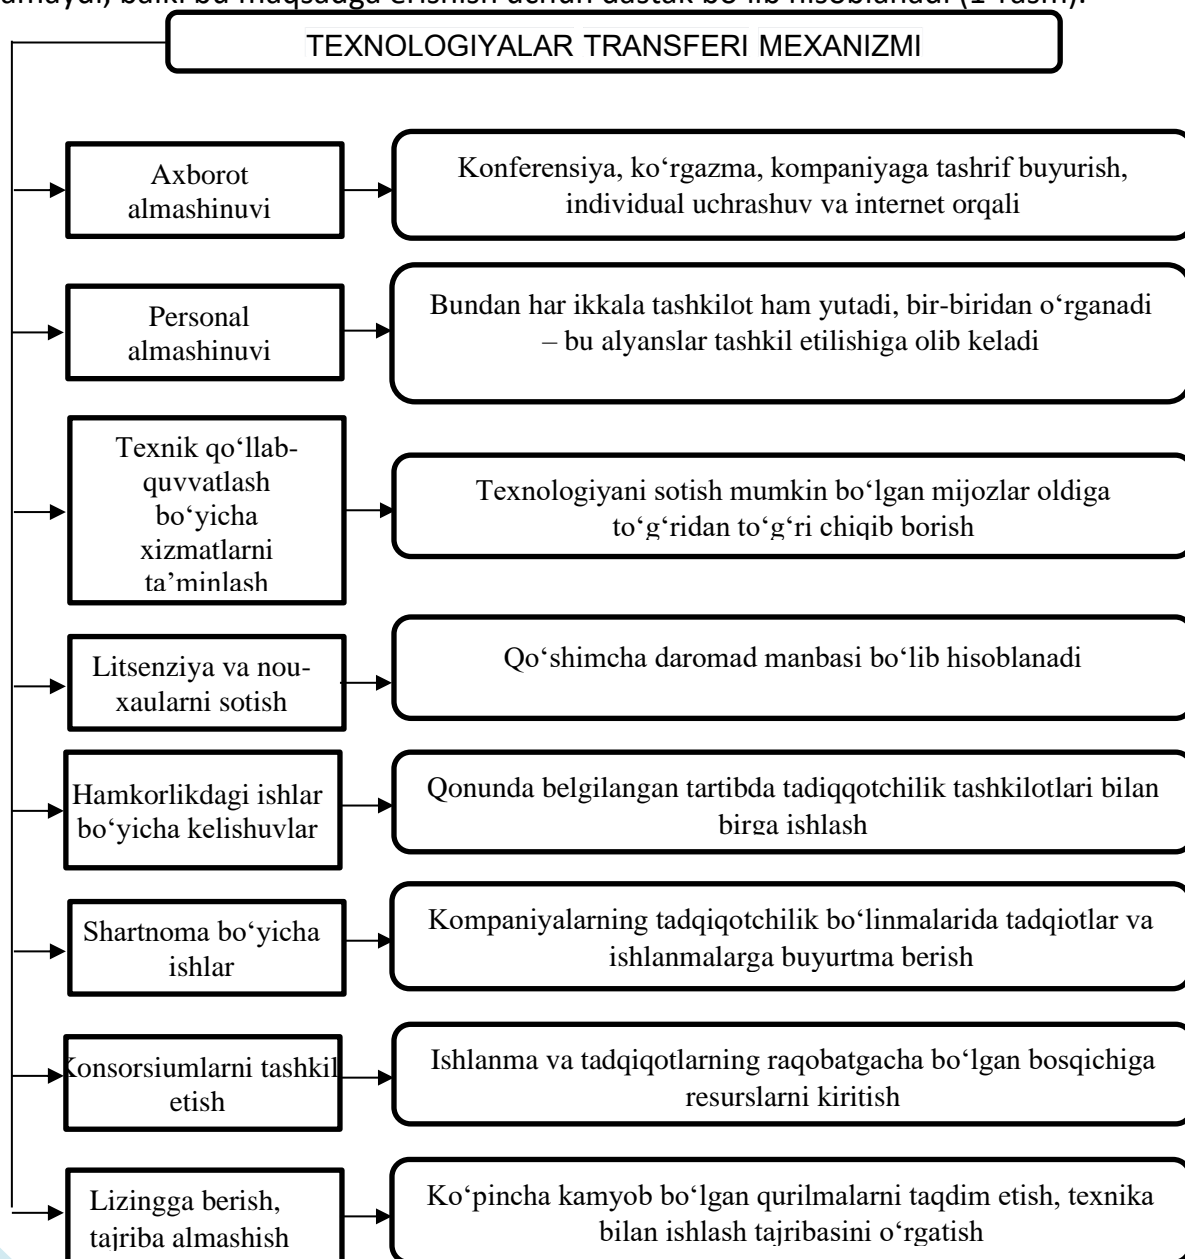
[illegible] bu maqsadga erishish uchun dastak bo'lib hisoblanadi (1-rasm).

TEXNOLOGIYALAR TRANSFERI MEXANIZMI

Axborot almashinuvi

Konferensiya, ko‘rgazma, kompaniyaga tashrif buyurish, individual uchrashuv va internet orqali

Personal almashinuvi

Bundan har ikkala tashkilot ham yutadi, bir-biridan o‘rganadi – bu alyanslar tashkil etilishiga olib keladi

Texnik qo‘llab-quvvatlash bo‘yicha xizmatlarni ta’minlash

Texnologiyani sotish mumkin bo‘lgan mijozlar oldiga to‘g‘ridan to‘g‘ri chiqib borish

Litsenziya va nou-xaularni sotish

Qo‘shimcha daromad manbasi bo‘lib hisoblanadi

Hamkorlikdagi ishlar bo‘yicha kelishuvlar

Qonunda belgilangan tartibda tadiqqotchilik tashkilotlari bilan birga ishlash

Shartnoma bo‘yicha ishlar

Kompaniyalarning tadqiqotchilik bo‘linmalarida tadqiotlar va ishlanmalarga buyurtma berish

Konsorsiumlarni tashkil etish

Ishlanma va tadqiqotlarning raqobatgacha bo‘lgan bosqichiga resurslarni kiritish

Lizingga berish, tajriba almashish

Ko‘pincha kamyob bo‘lgan qurilmalarni taqdim etish, texnika bilan ishlash tajribasini o‘rgatish